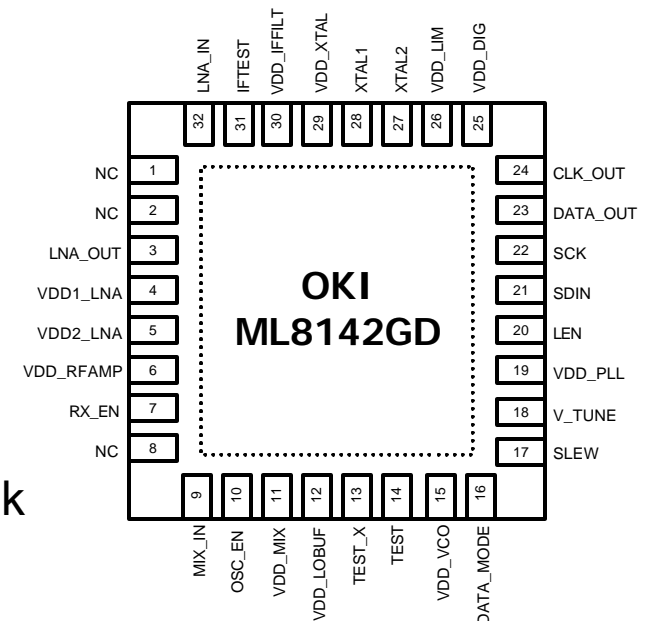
LNA_IN
IFTEST
VDD_IFFILT
VDD_XTAL
XTAL1
XTAL2
VDD_LIM
VDD_DIG

32 31 30 29 28 27 26 25

NC 1
NC 2
LNA_OUT 3
VDD1_LNA 4
VDD2_LNA 5
VDD_RFAMP 6
RX_EN 7
NC 8

OKI
ML8142GD

24 CLK_OUT
23 DATA_OUT
22 SCK
21 SDIN
20 LEN
19 VDD_PLL
18 V_TUNE
17 SLEW

k

9 10 11 12 13 14 15 16

MIX_IN
OSC_EN
VDD_MIX
VDD_LOBUF
TEST_X
TEST
VDD_VCO
DATA_MODE